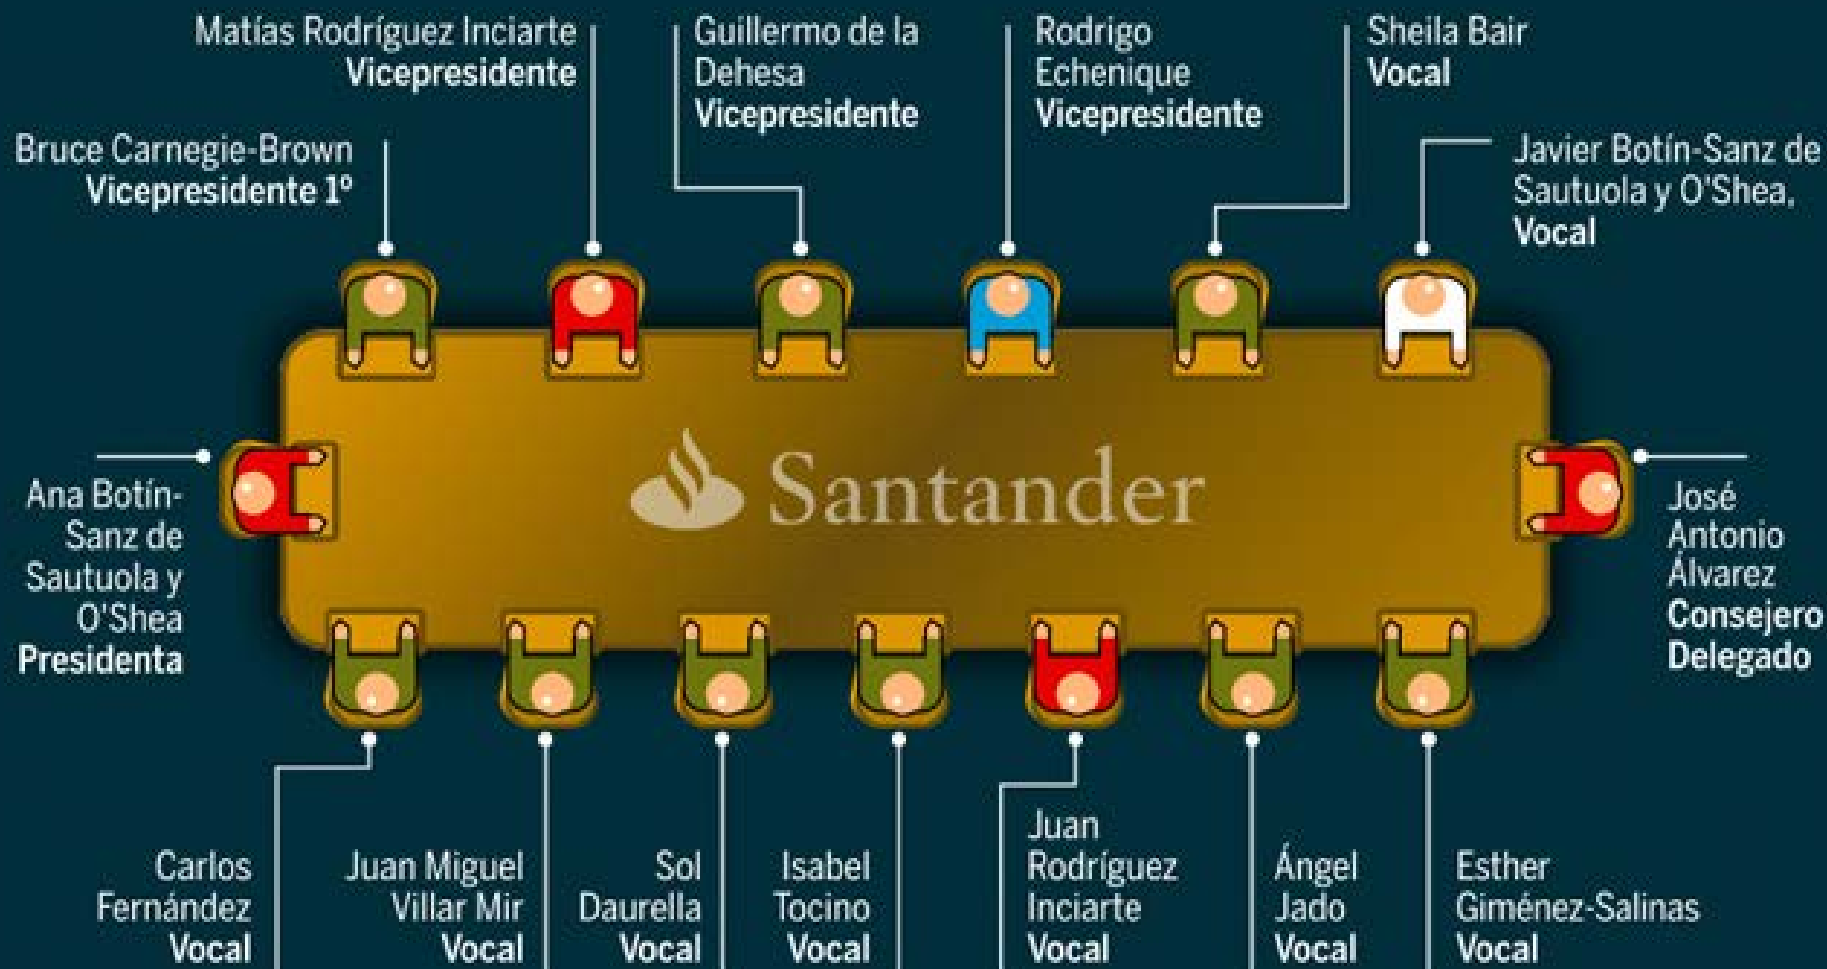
Matías Rodríguez Inciarte
**Vicepresidente**

Guillermo de la Dehesa
**Vicepresidente**

Rodrigo Echenique
**Vicepresidente**

Sheila Bair
**Vocal**

Bruce Carnegie-Brown
**Vicepresidente 1º**

Javier Botín-Sanz de Sautuola y O'Shea,
**Vocal**

Santander

Ana Botín-Sanz de Sautuola y O'Shea
**Presidenta**

José Antonio Álvarez
**Consejero Delegado**

Carlos Fernández
**Vocal**

Juan Miguel Villar Mir
**Vocal**

Sol Daurella
**Vocal**

Isabel Tocino
**Vocal**

Juan Rodríguez Inciarte
**Vocal**

Ángel Jado
**Vocal**

Esther Giménez-Salinas
**Vocal**